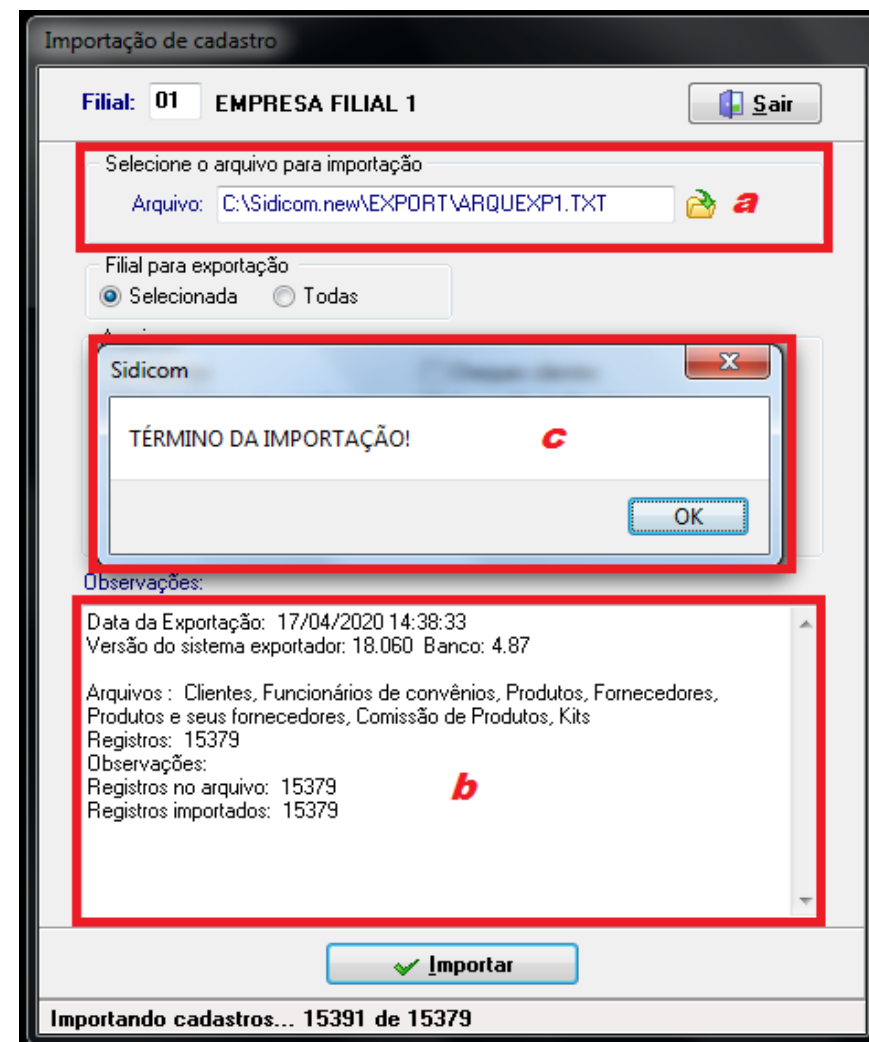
Importação de cadastro

Filial: 01 EMPRESA FILIAL 1

Sair

Selecione o arquivo para importação

Arquivo: C:\Sidicom.new\EXPORT\ARQUEXP1.TXT

a

Filial para exportação

Selecionada Todas

Sidicom

TÉRMINO DA IMPORTAÇÃO!

c

OK

Observações:

Data da Exportação: 17/04/2020 14:38:33
Versão do sistema exportador: 18.060 Banco: 4.87

Arquivos : Clientes, Funcionários de convênios, Produtos, Fornecedores, Produtos e seus fornecedores, Comissão de Produtos, Kits
Registros: 15379
Observações:
Registros no arquivo: 15379
Registros importados: 15379

b

Importar

Importando cadastros... 15391 de 15379